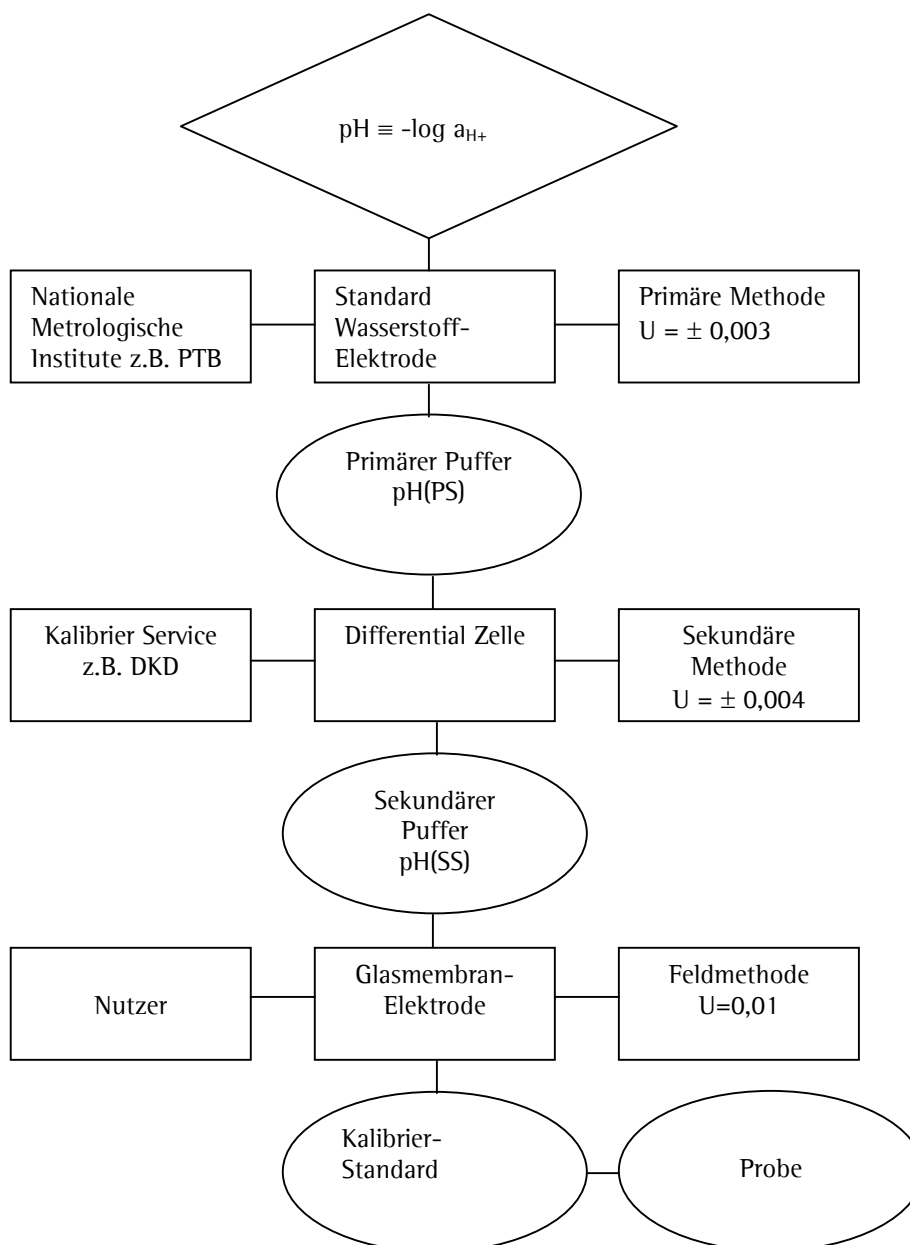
$pH \equiv -\log a_{H+}$

Nationale Metrologische Institute z.B. PTB

Standard Wasserstoff-Elektrode

Primäre Methode $U = \pm 0{,}003$

Primärer Puffer pH(PS)

Kalibrier Service z.B. DKD

Differential Zelle

Sekundäre Methode $U = \pm 0{,}004$

Sekundärer Puffer pH(SS)

Nutzer

Glasmembran-Elektrode

Feldmethode U=0,01

Kalibrier-Standard

Probe